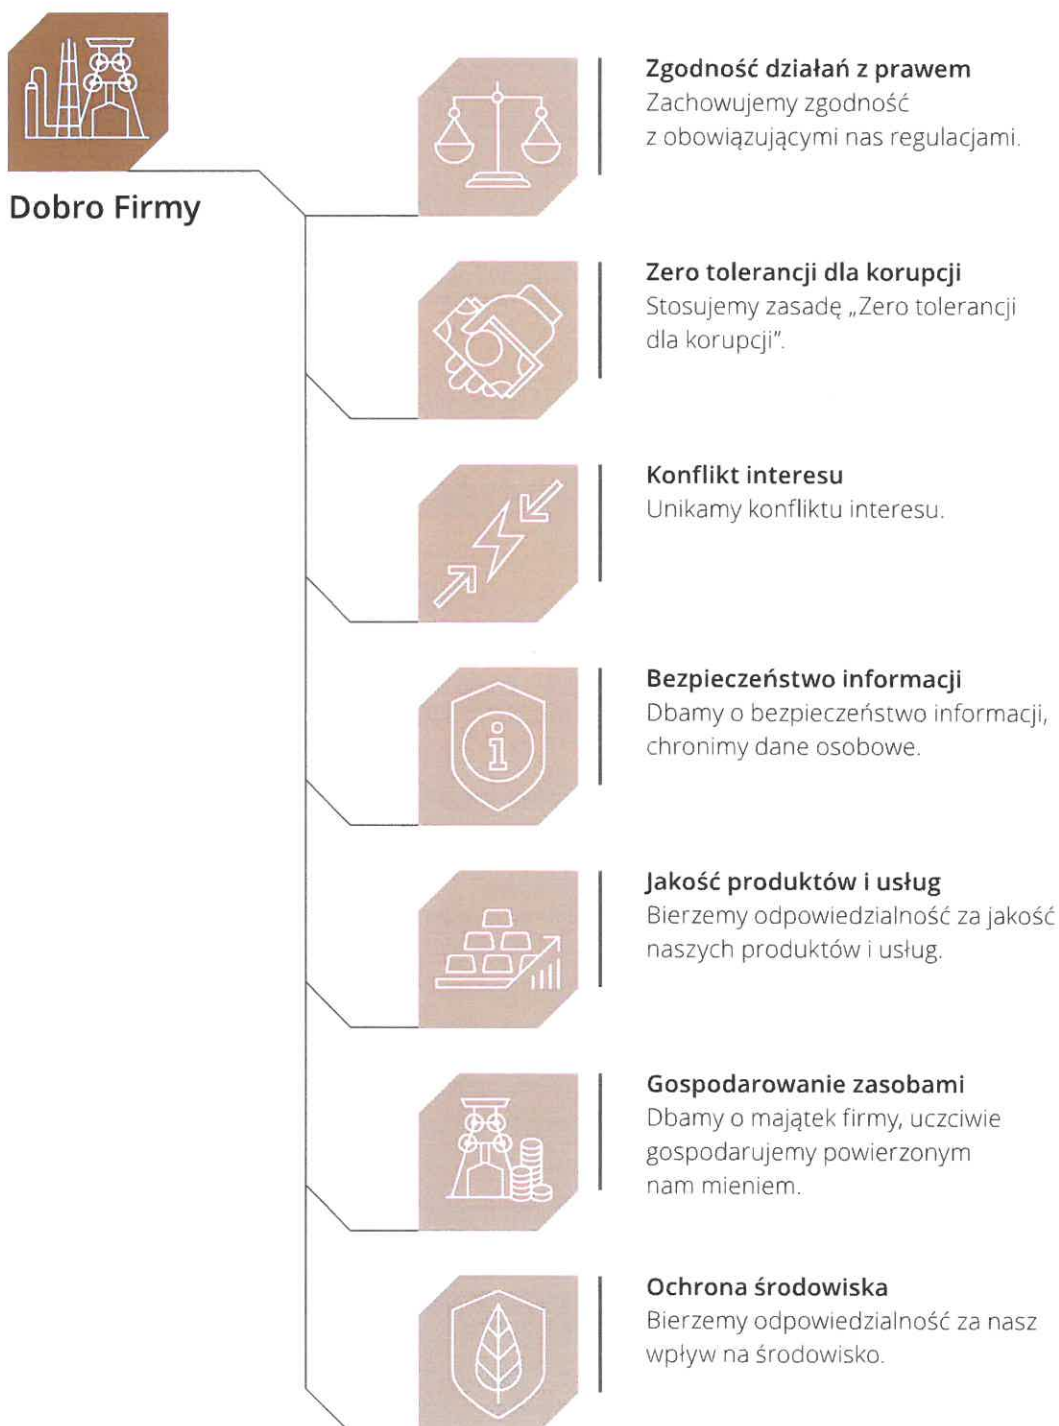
Dobro Firmy

Zgodność działań z prawem
Zachowujemy zgodność z obowiązującymi nas regulacjami.

Zero tolerancji dla korupcji
Stosujemy zasadę „Zero tolerancji dla korupcji".

Konflikt interesu
Unikamy konfliktu interesu.

Bezpieczeństwo informacji
Dbamy o bezpieczeństwo informacji, chronimy dane osobowe.

Jakość produktów i usług
Bierzemy odpowiedzialność za jakość naszych produktów i usług.

Gospodarowanie zasobami
Dbamy o majątek firmy, uczciwie gospodarujemy powierzonym nam mieniem.

Ochrona środowiska
Bierzemy odpowiedzialność za nasz wpływ na środowisko.